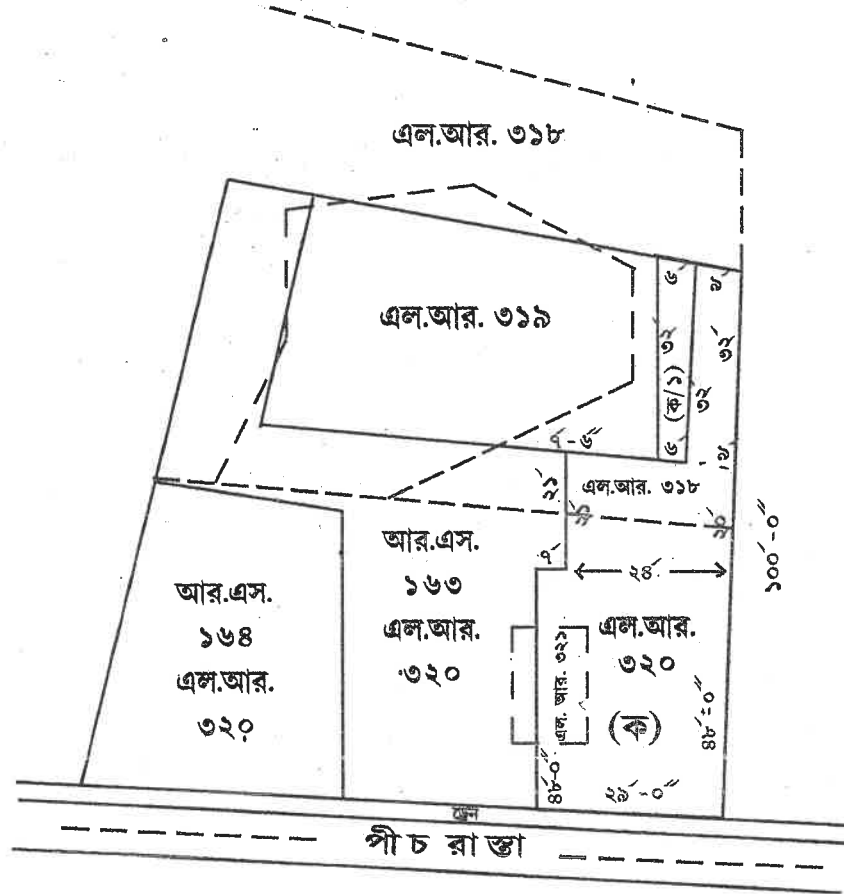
এল.আর. ৩১৮

এল.আর. ৩১৯

৬
৩´
(ক/১)
৬
৯
৩২´
৩২
৯´
৫´-৬´´
১৯´
এল.আর. ৩১৮
১৯´
৯´
৭´
← ২৪´ →
১০০´-০´´

আর.এস.
১৬৪
এল.আর.
৩২০

আর.এস.
১৬৩
এল.আর.
৩২০

এল.আর. ৩২১

এল.আর.
৩২০
(ক)
৪৪´-০´´
৪৪´-০´´
২৭´-০´´

ড্রেন
পীচ রাস্তা